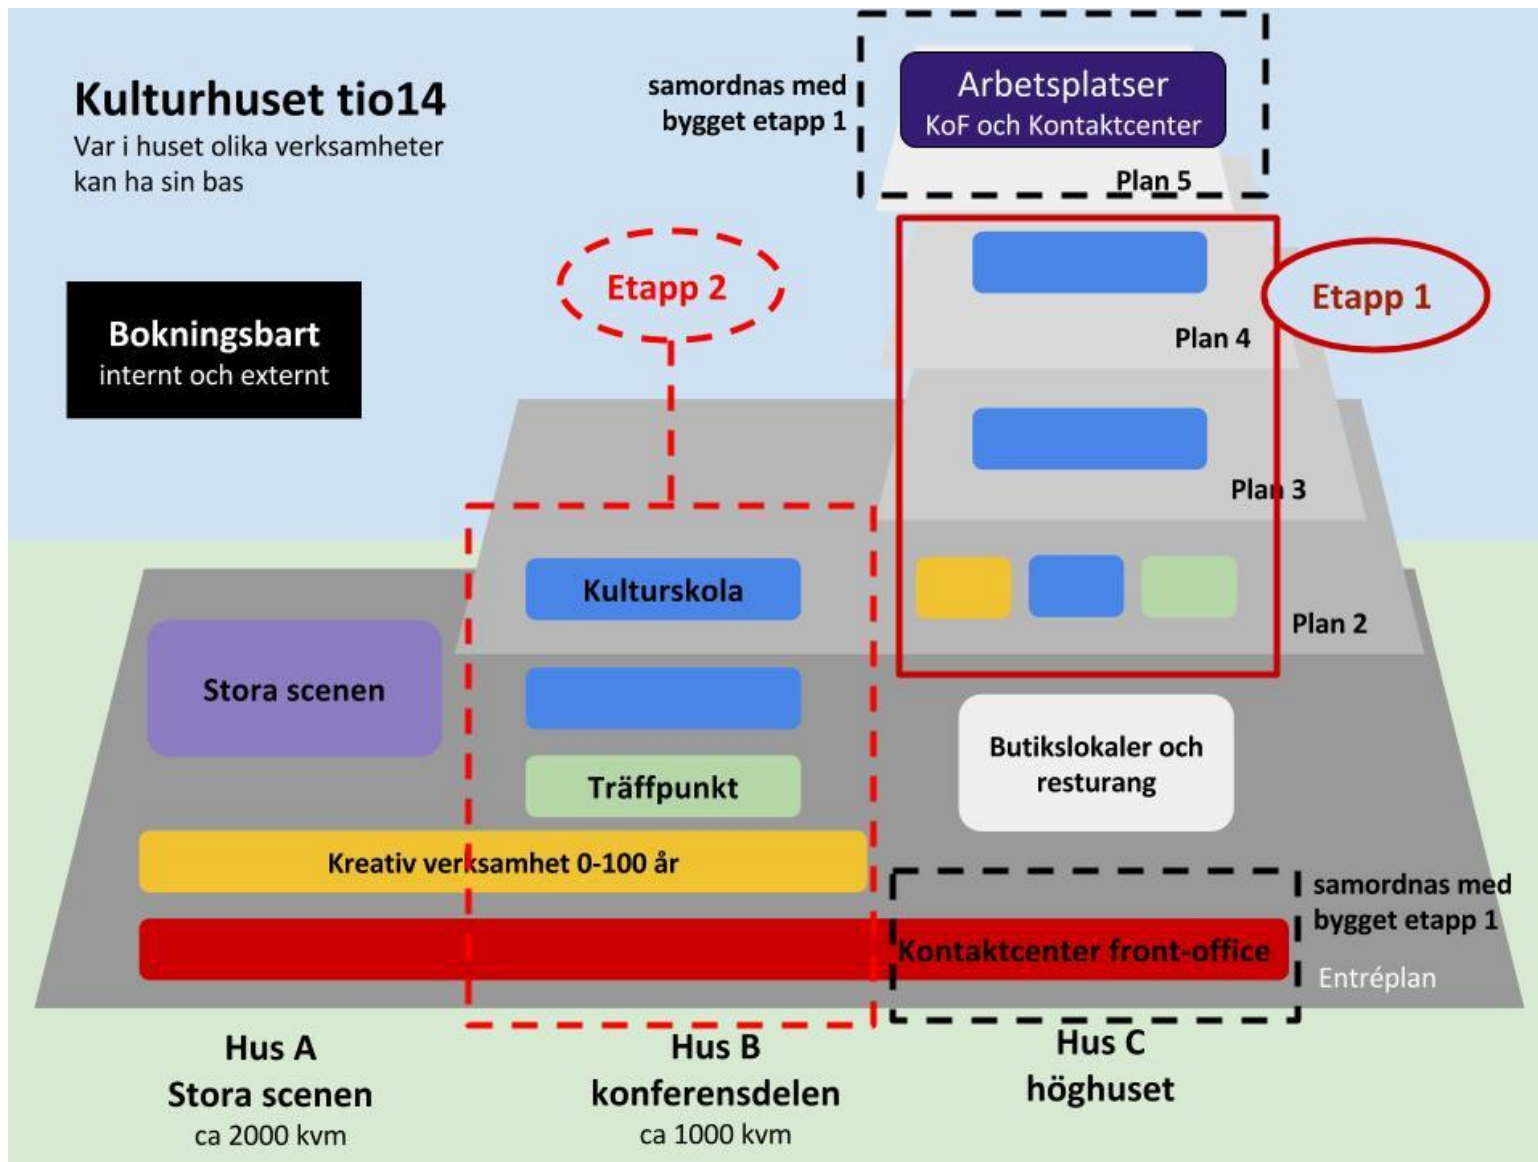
Kulturhuset tio14
Var i huset olika verksamheter kan ha sin bas

Bokningsbart
internt och externt

samordnas med bygget etapp 1

Arbetsplatser
KoF och Kontaktcenter

Plan 5

Etapp 2

Etapp 1

Plan 4

Plan 3

Kulturskola

Plan 2

Stora scenen

Träffpunkt

Butikslokaler och resturang

Kreativ verksamhet 0-100 år

samordnas med bygget etapp 1

Kontaktcenter front-office

Entréplan

Hus A
Stora scenen
ca 2000 kvm

Hus B
konferensdelen
ca 1000 kvm

Hus C
höghuset